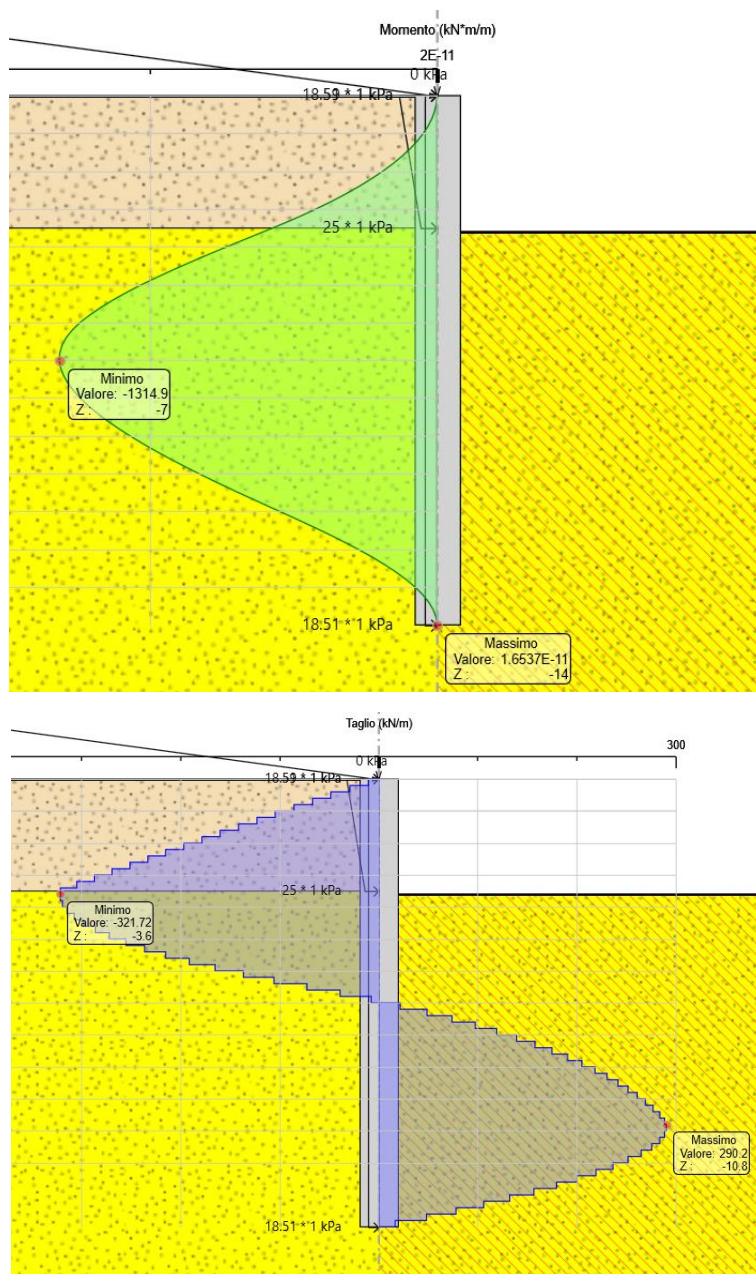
Momento (kN*m/m)

2E-11

0 kPa

18.59 * 1 kPa

25 * 1 kPa

Minimo
Valore: -1314.9
Z: -7

18.51 * 1 kPa

Massimo
Valore: 1.6537E-11
Z: -14

Taglio (kN/m)

300

0 kPa

18.59 * 1 kPa

25 * 1 kPa

Minimo
Valore: -321.72
Z: -3.6

Massimo
Valore: 290.2
Z: -10.8

18.51 * 1 kPa